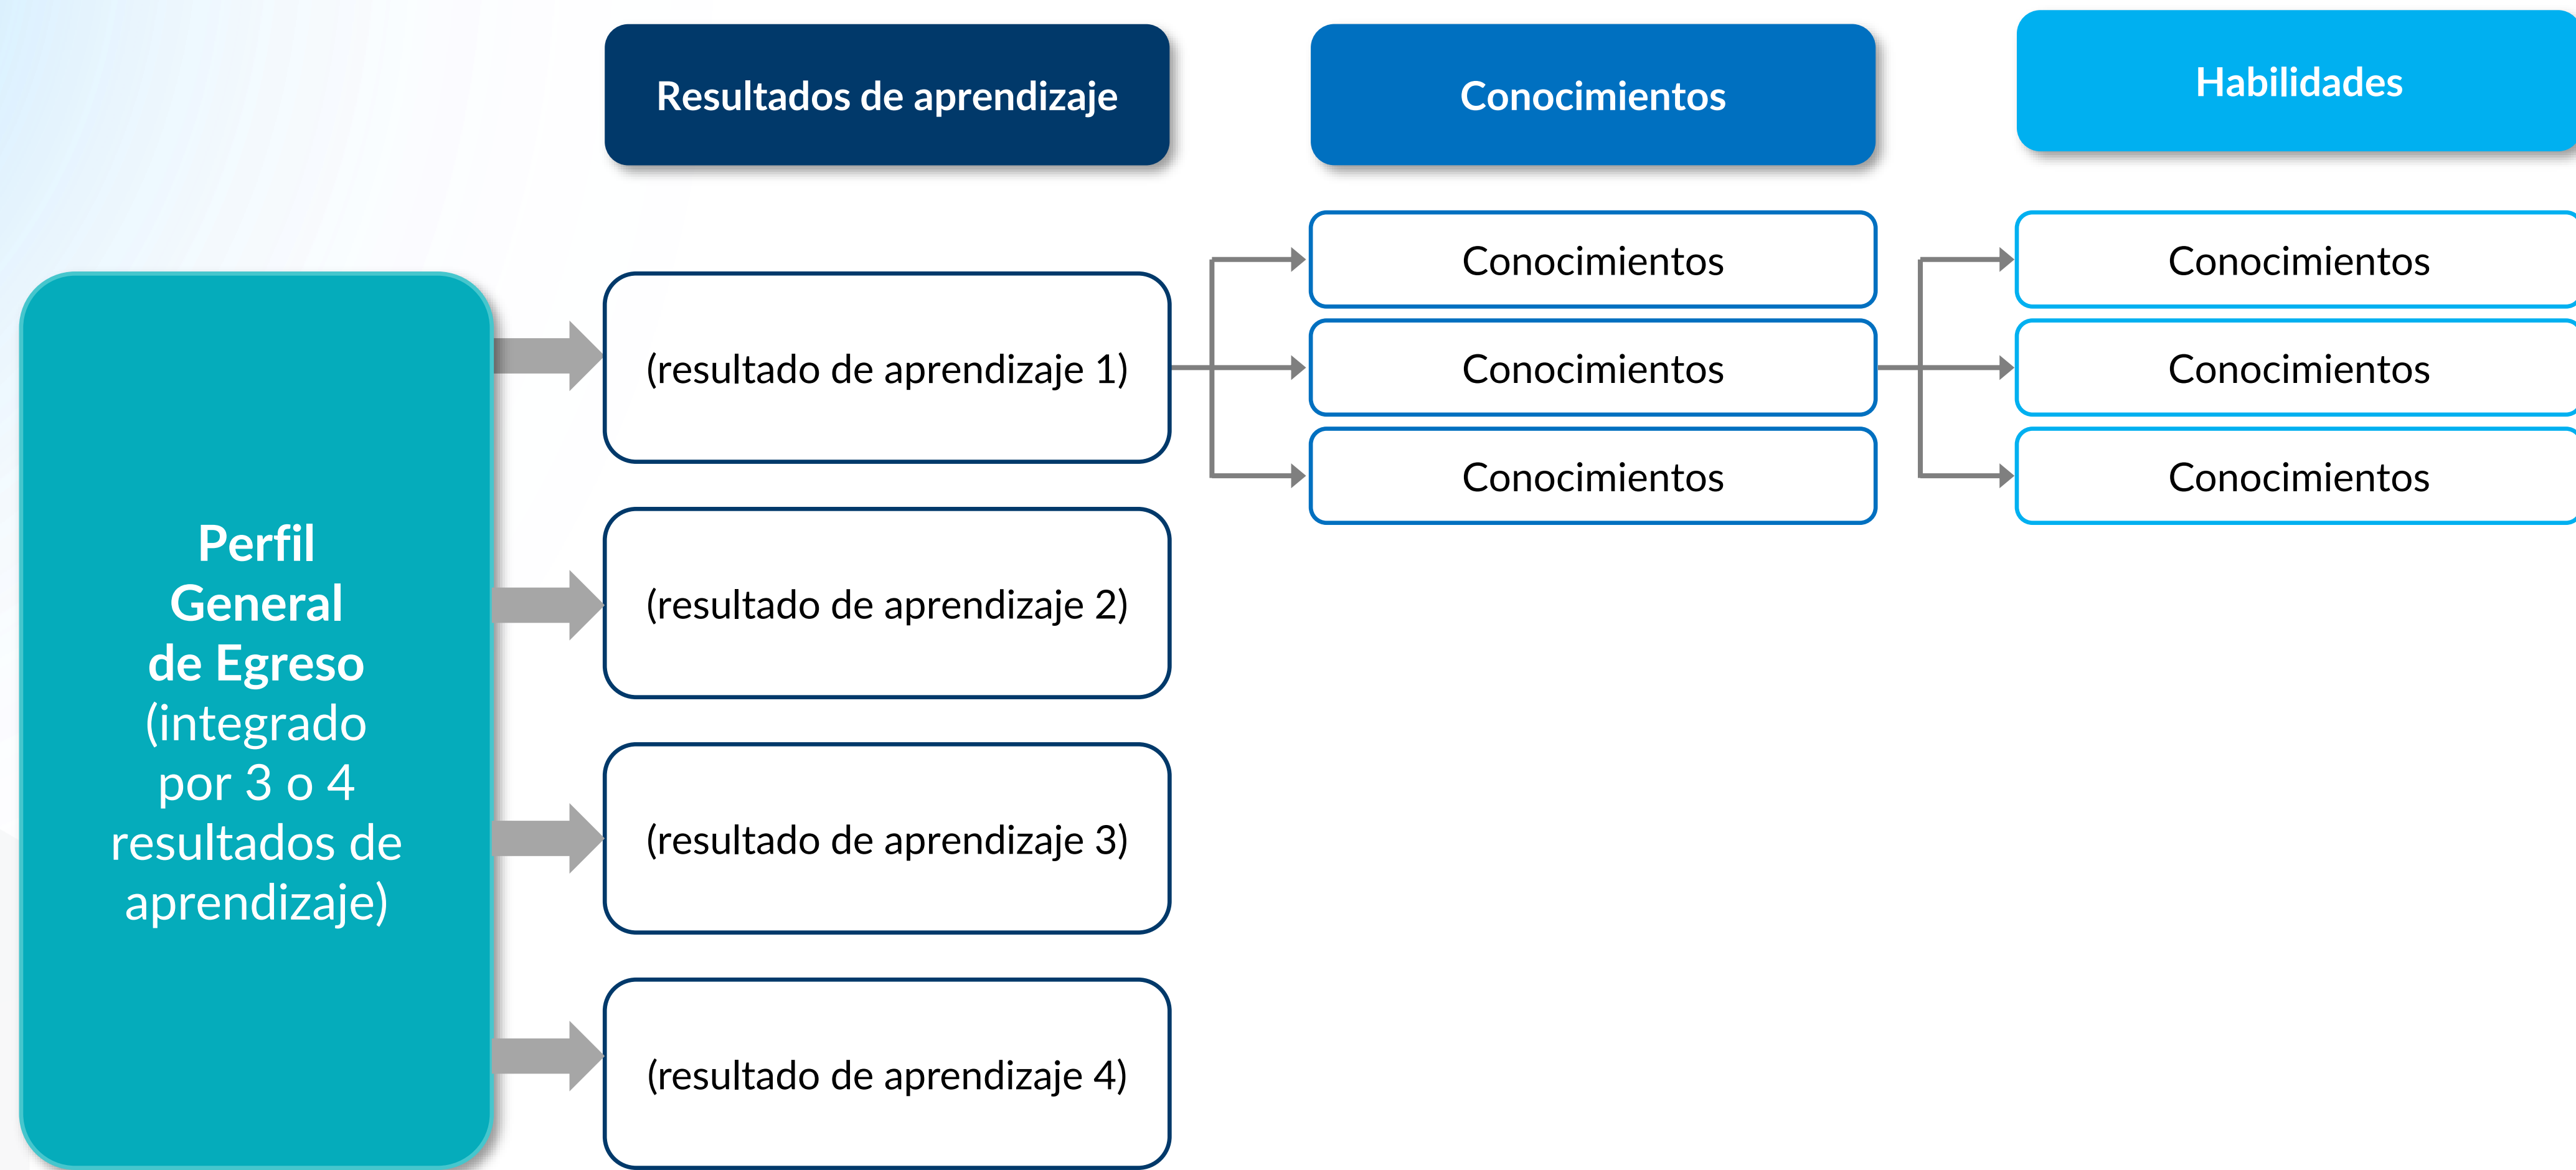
Resultados de aprendizaje

Conocimientos

Habilidades

Perfil General de Egreso (integrado por 3 o 4 resultados de aprendizaje)

(resultado de aprendizaje 1)

(resultado de aprendizaje 2)

(resultado de aprendizaje 3)

(resultado de aprendizaje 4)

Conocimientos

Conocimientos

Conocimientos

Conocimientos

Conocimientos

Conocimientos